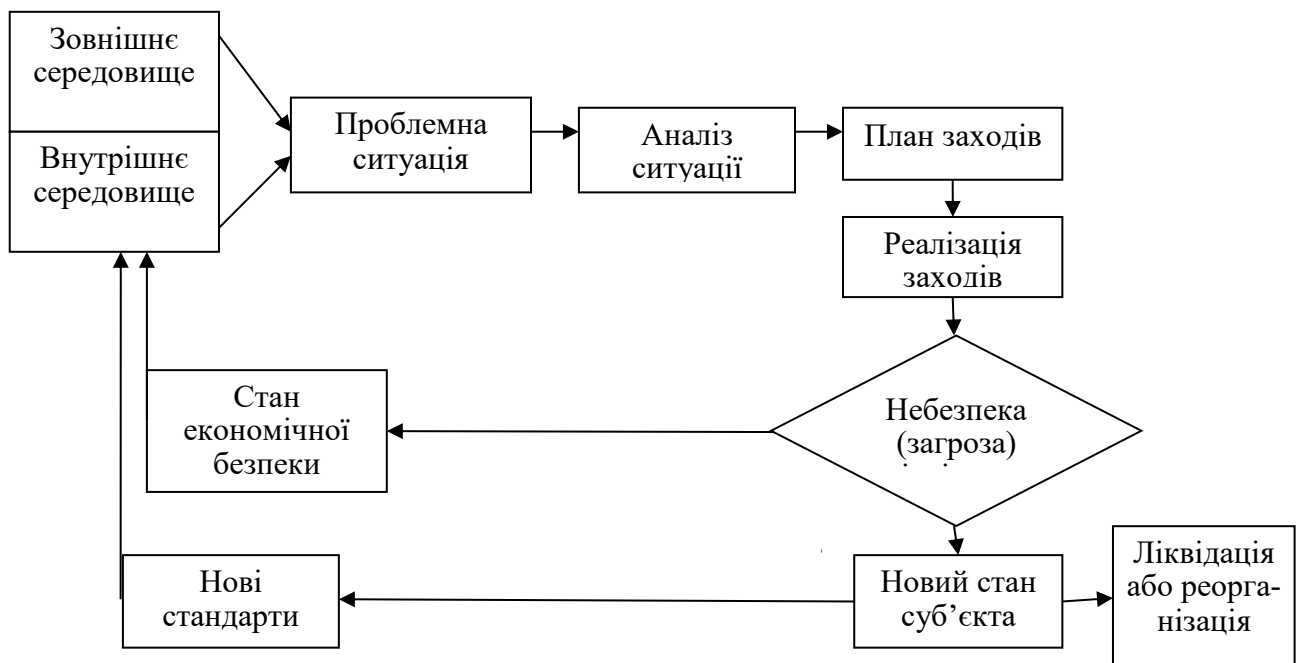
Зовнішнє середовище

Внутрішнє середовище

Проблемна ситуація

Аналіз ситуації

План заходів

Реалізація заходів

Небезпека (загроза)

Стан економічної безпеки

Новий стан суб'єкта

Ліквідація або реорганізація

Нові стандарти